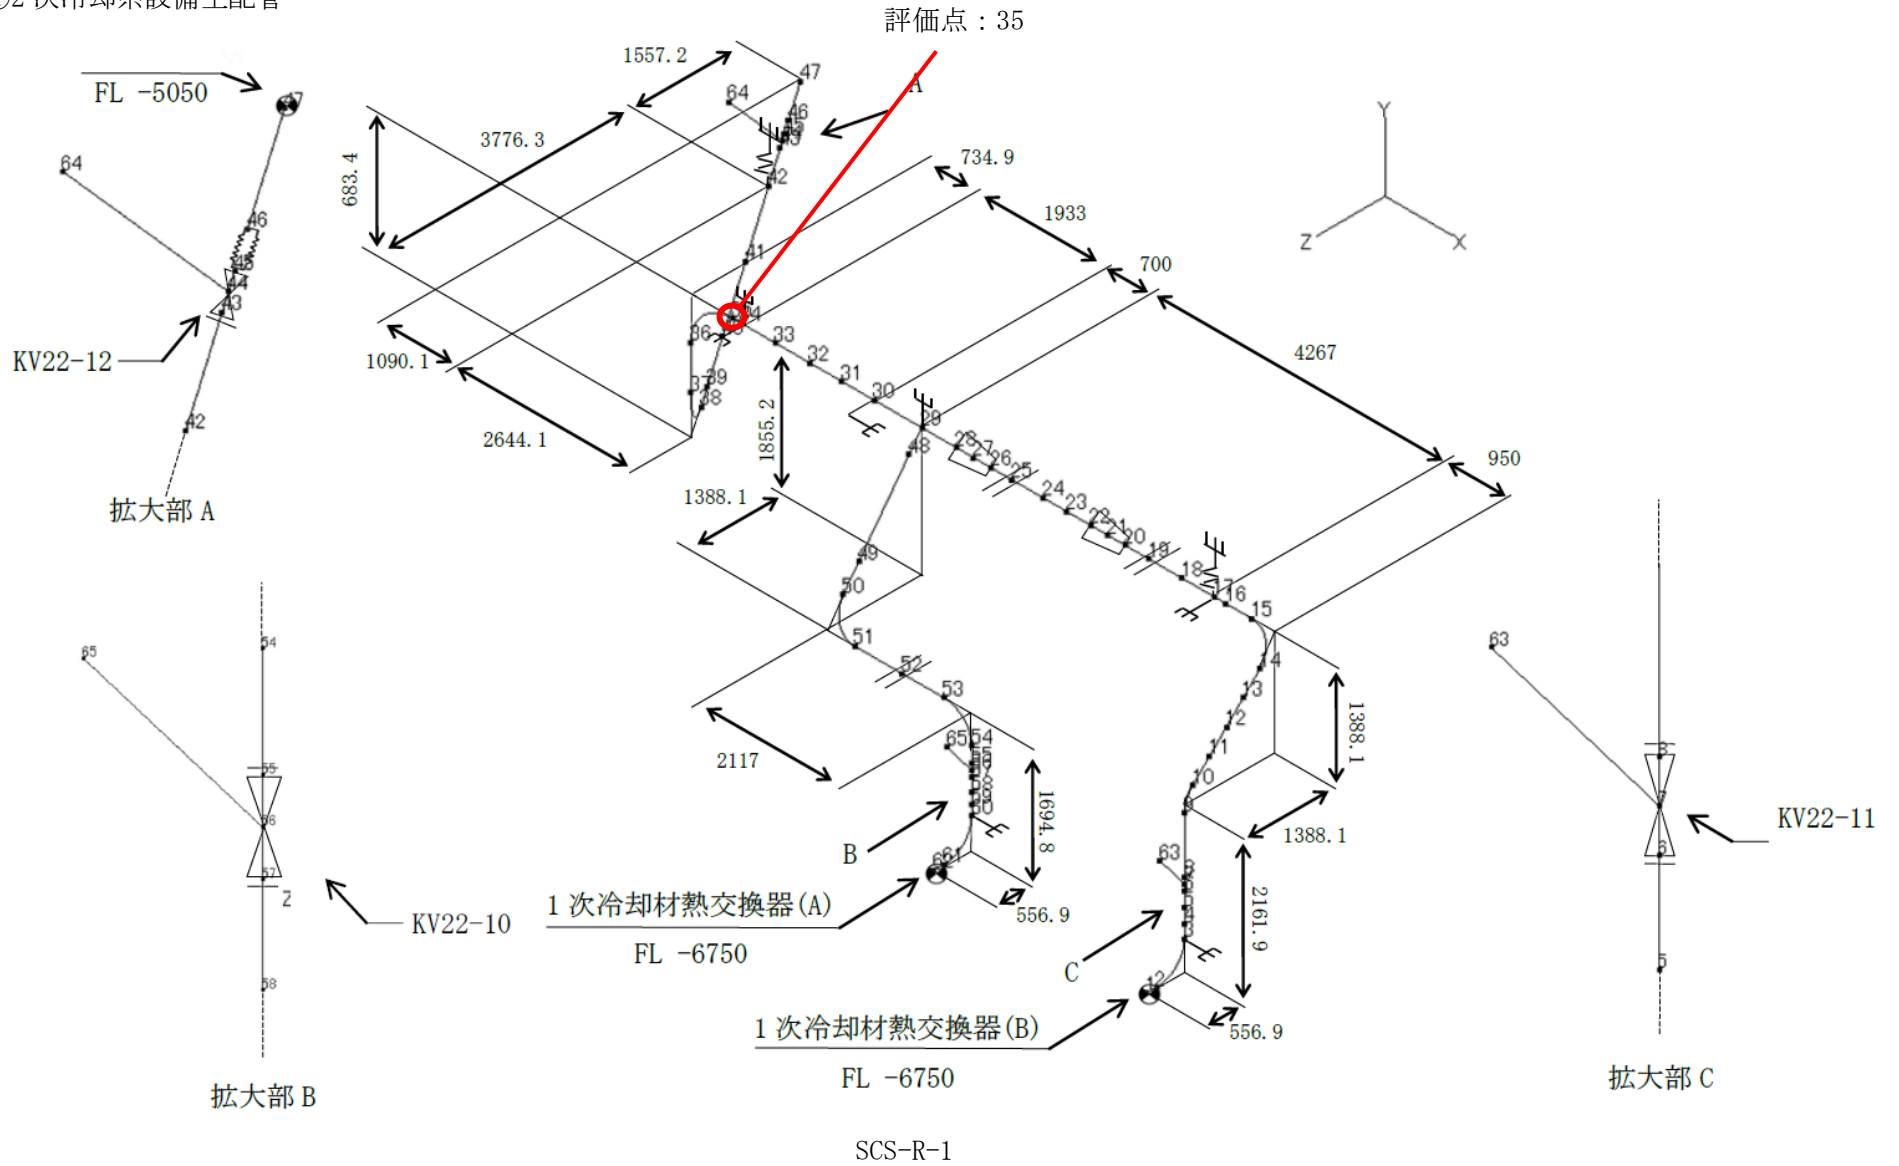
2次冷却系設備主配管

評価点：35

FL -5050

64

46

45

44

43

KV22-12

42

拡大部 A

1557.2

47

64

46

45

42

41

34

A

3776.3

683.4

1090.1

2644.1

36

33

32

31

30

29

37

39

38

1855.2

734.9

1933

700

4267

950

Y

Z

X

48

28

27

26

25

24

23

22

21

20

19

18

17

16

15

1388.1

49

50

51

52

53

2117

65

54

55

56

57

58

60

61

B

1694.8

556.9

14

13

12

11

10

9

1388.1

1388.1

63

C

2161.9

556.9

63

KV22-11

拡大部 C

65

54

55

56

57

Z

58

KV22-10

拡大部 B

1次冷却材熱交換器(A)

FL -6750

1次冷却材熱交換器(B)

FL -6750

SCS-R-1